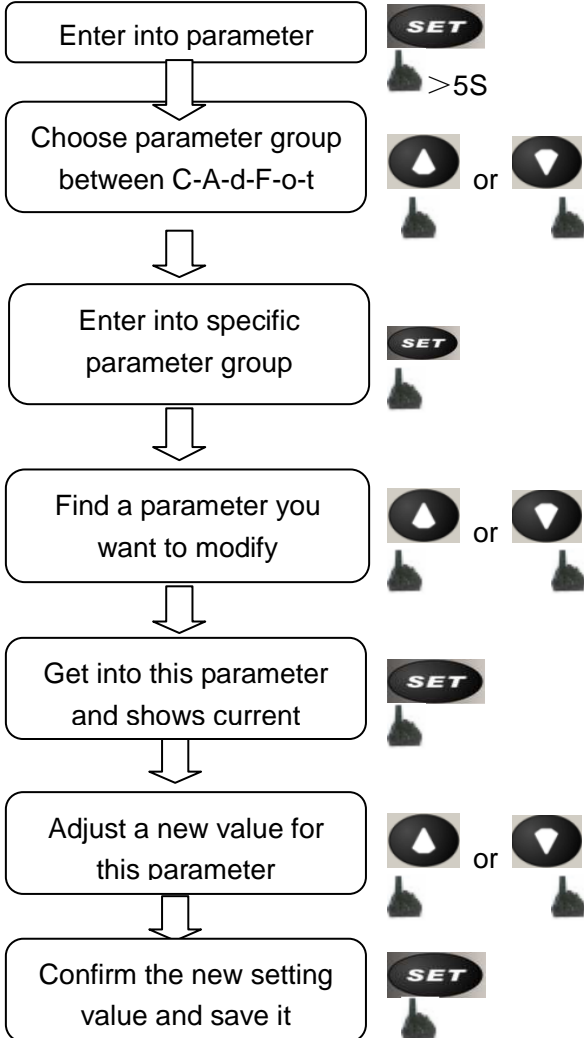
Enter into parameter

SET

>5S

Choose parameter group between C-A-d-F-o-t

or

Enter into specific parameter group

SET

Find a parameter you want to modify

or

Get into this parameter and shows current

SET

Adjust a new value for this parameter

or

Confirm the new setting value and save it

SET